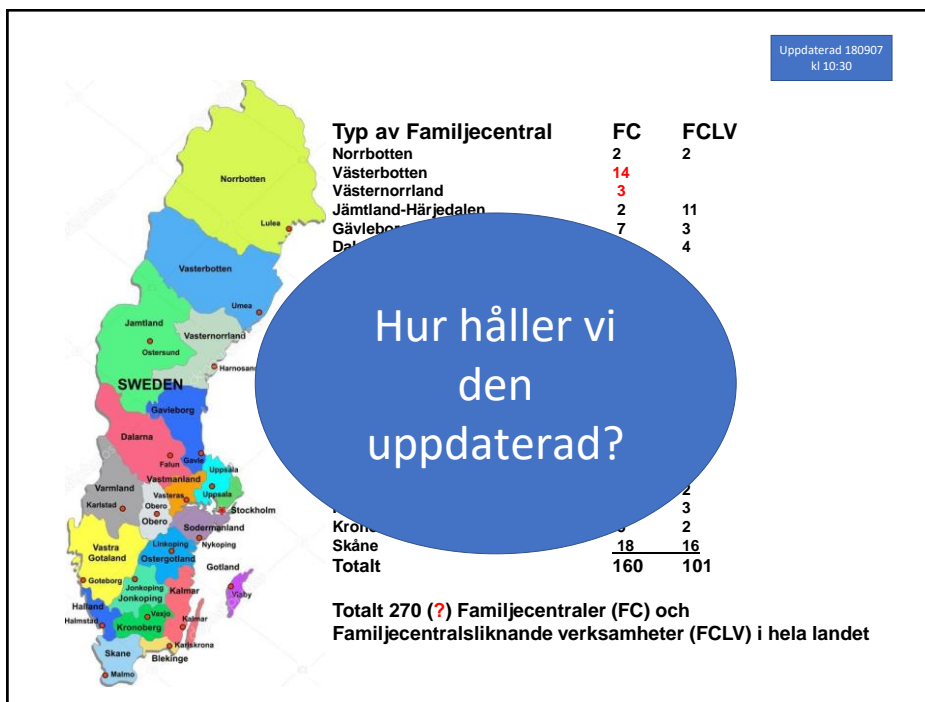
Uppdaterad 180907 kl 10:30

Norrbotten
Lulea
Vasterbotten
Umea
Jamtland
Ostersund
Vasternorrland
Harnosand
SWEDEN
Gavleborg
Dalarna
Falun
Gavle
Uppsala
Vastmanland
Varmland
Karlstad
Vasteras
Uppsala
Obero
Obero
Stockholm
Sodermanland
Nykoping
Linkoping
Vastra Gotaland
Ostergotland
Gotland
Goteborg
Jonkoping
Jonkoping
Visby
Halland
Kalmar
Vaxjo
Halmstad
Kronoberg
Kalmar
Karlskrona
Skane
Blekinge
Malmo

| Typ av Familjecentral | FC | FCLV |
|---|---|---|
| Norrbotten | 2 | 2 |
| Västerbotten | 14 | |
| Västernorrland | 3 | |
| Jämtland-Härjedalen | 2 | 11 |
| Gävlebo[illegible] | 7 | 3 |
| Da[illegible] | | 4 |
| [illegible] | | 2 |
| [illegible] | | 3 |
| Kron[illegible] | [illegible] | 2 |
| Skåne | 18 | 16 |
| Totalt | 160 | 101 |

Hur håller vi den uppdaterad?

Totalt 270 (?) Familjecentraler (FC) och Familjecentralsliknande verksamheter (FCLV) i hela landet